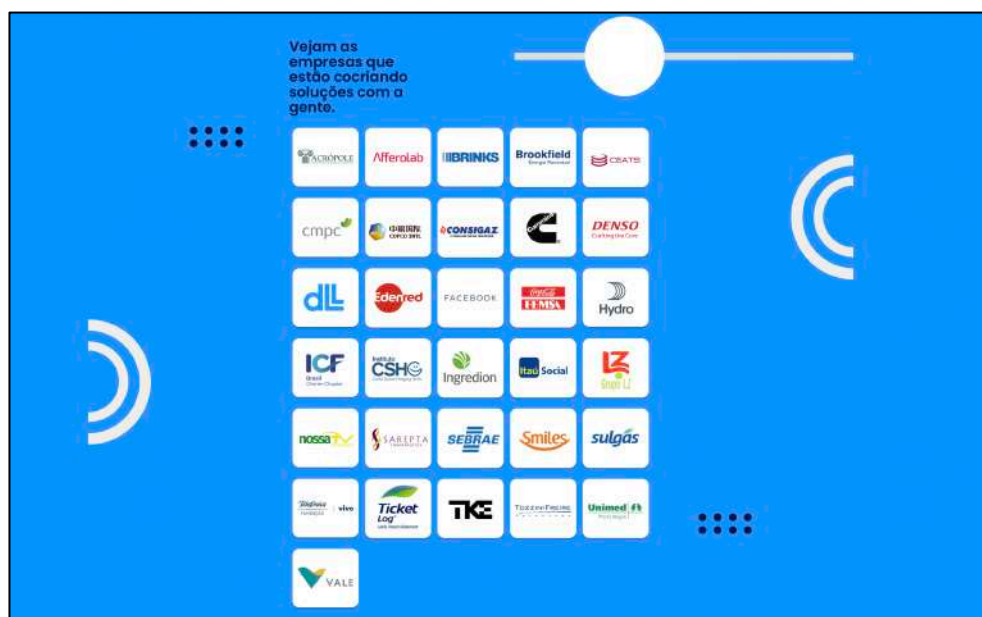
Vejam as empresas que estão cocriando soluções com a gente.

ACRÓPOLE
Afferolab
BRINKS
Brookfield Energia Renovável
CEATS

cmpc
CONSIGAZ
DENSO Crafting the Core

dll
Edenred
FACEBOOK
Coca-Cola FEMSA
Hydro

ICF Brasil Charter Chapter
Instituto CSHG
Ingredion
Itaú Social
LZ Grupo LZ

nossa tv
SAREPTA
SEBRAE
Smiles
sulgás

Telefônica Fundação | vivo
Ticket Log
TKE
TozziniFreire
Unimed Porto Alegre

VALE